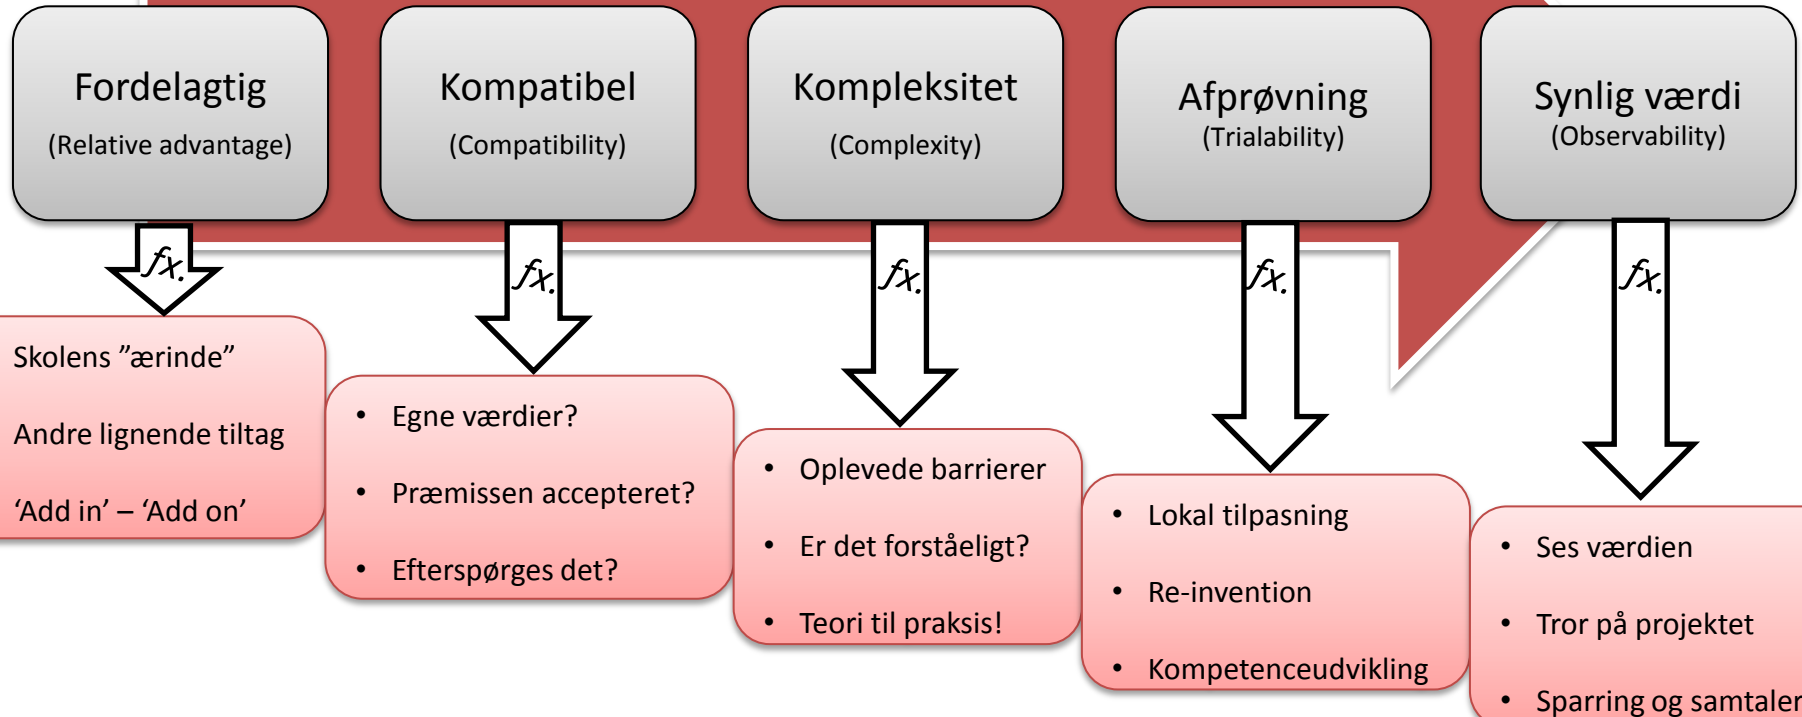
Fordelagtig
(Relative advantage)

fx.

Skolens ”ærinde”

Andre lignende tiltag

‘Add in’ – ‘Add on’

Kompatibel
(Compatibility)

fx.

- Egne værdier?
- Præmissen accepteret?
- Efterspørges det?

Kompleksitet
(Complexity)

fx.

- Oplevede barrierer
- Er det forståeligt?
- Teori til praksis!

Afprøvning
(Trialability)

fx.

- Lokal tilpasning
- Re-invention
- Kompetenceudvikling

Synlig værdi
(Observability)

fx.

- Ses værdien
- Tror på projektet
- Sparring og samtaler